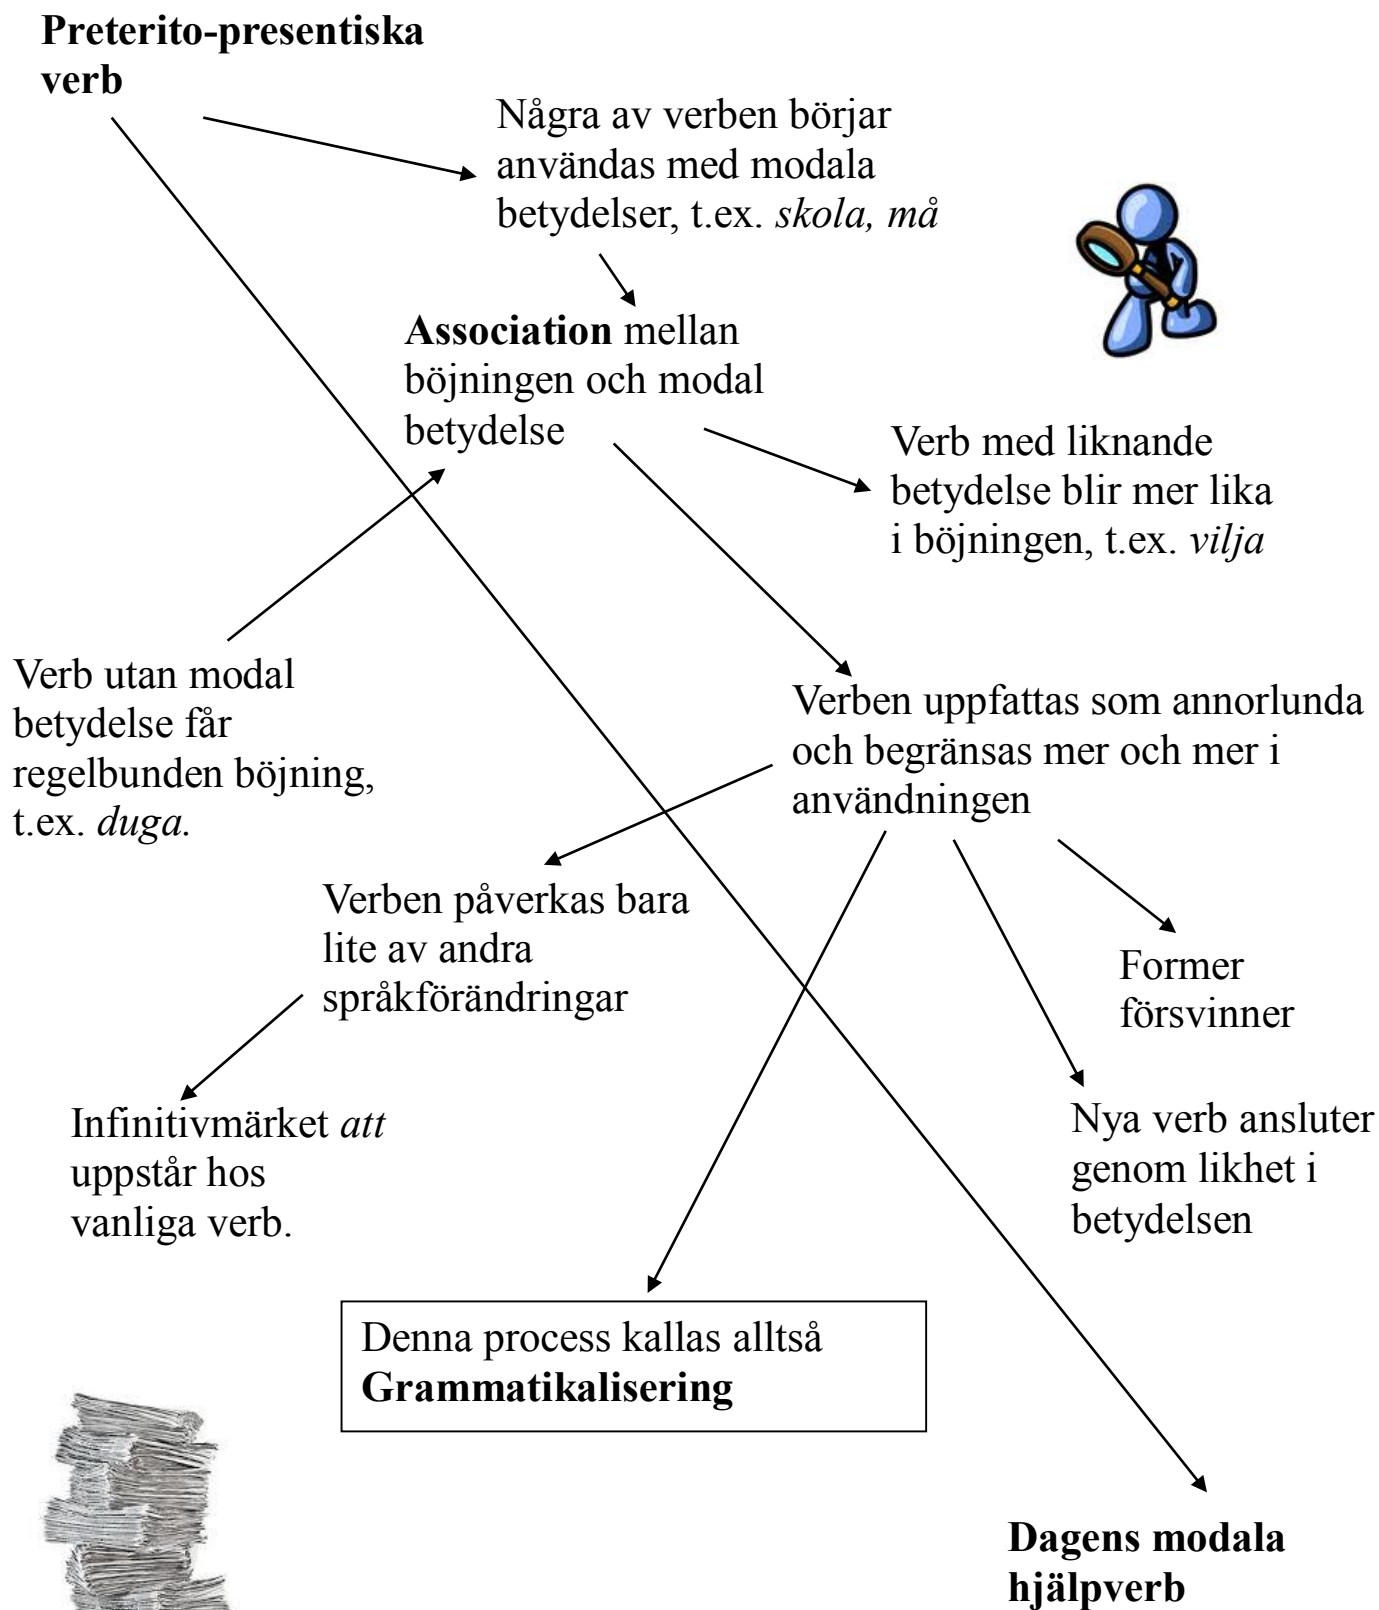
**Preterito-presentiska verb**

Några av verben börjar användas med modala betydelser, t.ex. *skola, må*

**Association** mellan böjningen och modal betydelse

Verb med liknande betydelse blir mer lika i böjningen, t.ex. *vilja*

Verb utan modal betydelse får regelbunden böjning, t.ex. *duga.*

Verben uppfattas som annorlunda och begränsas mer och mer i användningen

Verben påverkas bara lite av andra språkförändringar

Former försvinner

Infinitivmärket *att* uppstår hos vanliga verb.

Nya verb ansluter genom likhet i betydelsen

Denna process kallas alltså **Grammatikalisering**

**Dagens modala hjälpverb**